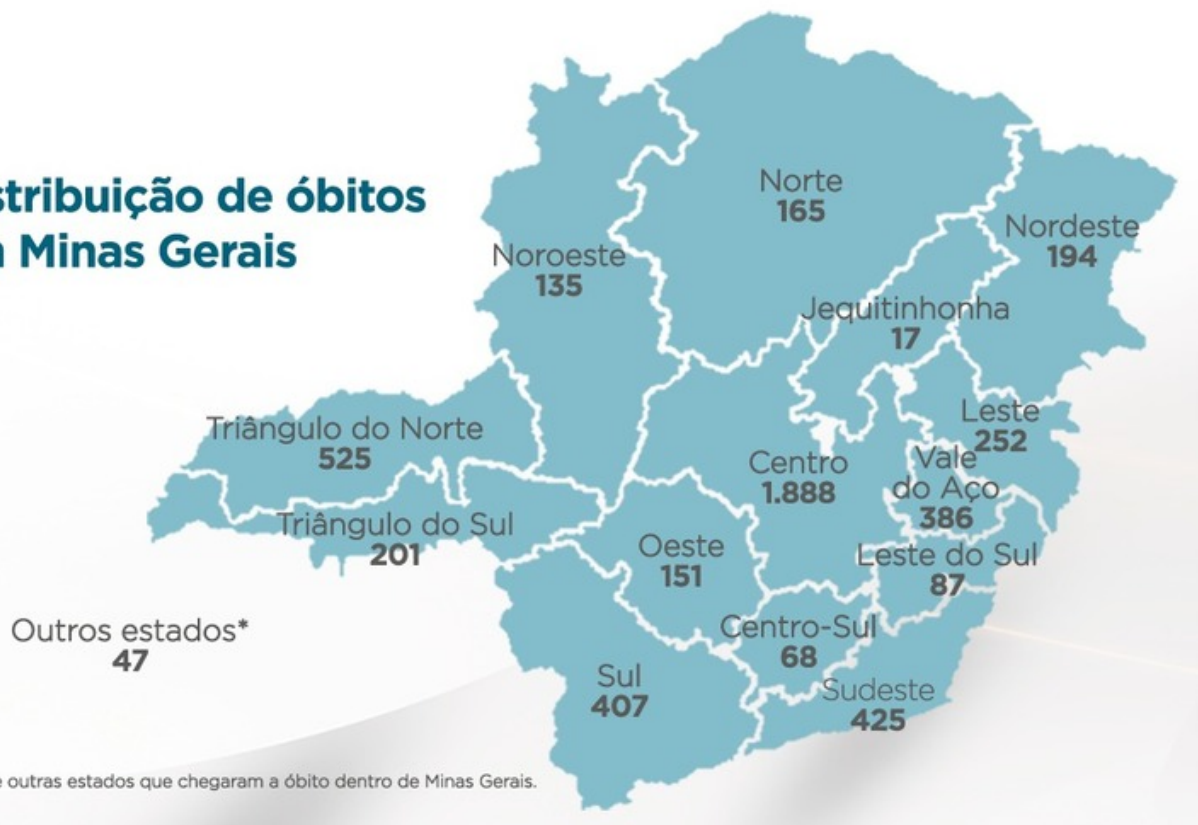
stribuição de óbitos
Minas Gerais

Norte
165

Noroeste
135

Nordeste
194

Jequitinhonha
17

Leste
252

Triângulo do Norte
525

Centro
1.888

Vale do Aço
386

Triângulo do Sul
201

Oeste
151

Leste do Sul
87

Outros estados*
47

Centro-Sul
68

Sul
407

Sudeste
425

e outras estados que chegaram a óbito dentro de Minas Gerais.